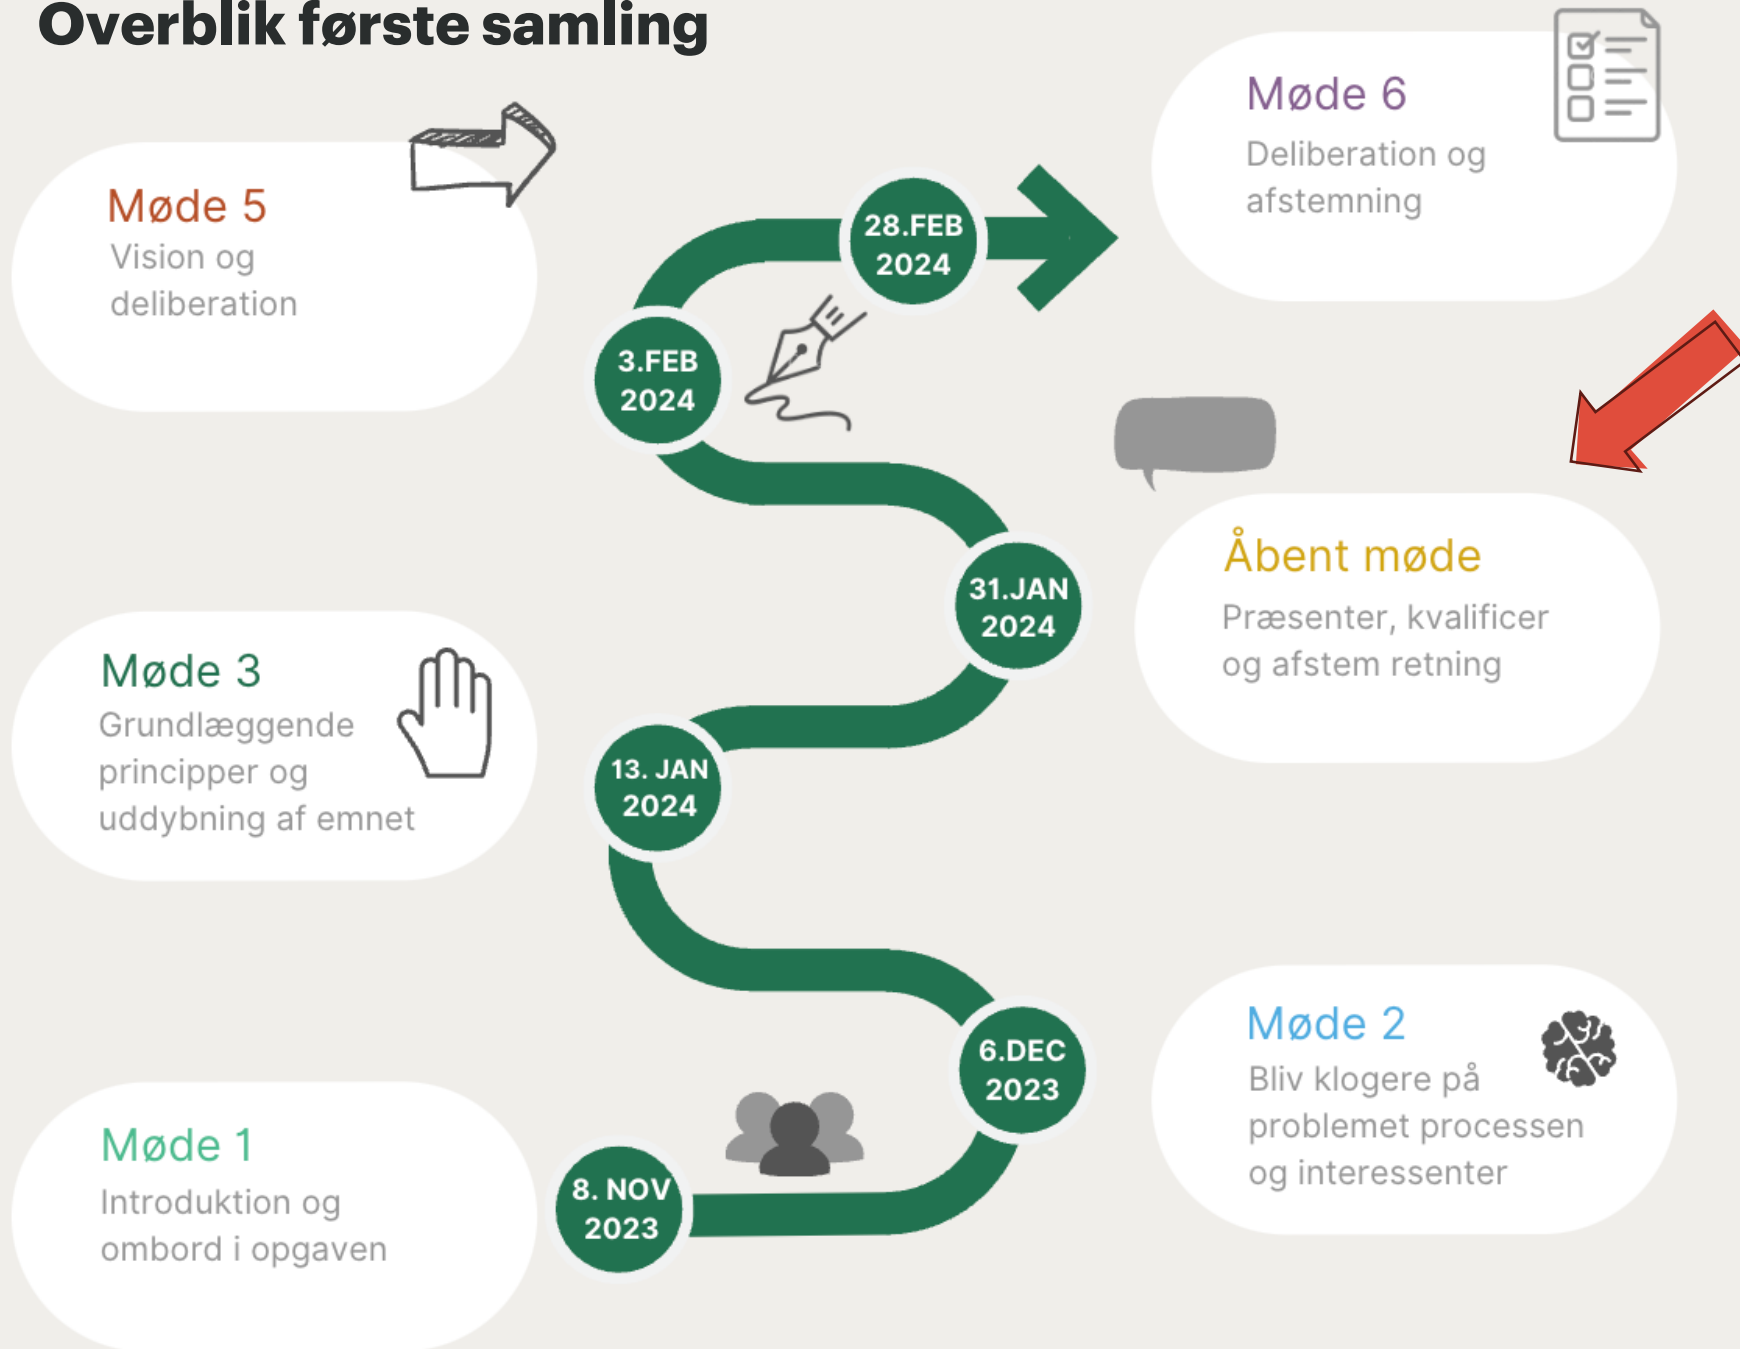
Overblik første samling

Møde 6
Deliberation og afstemning

28.FEB 2024

Møde 5
Vision og deliberation

3.FEB 2024

Åbent møde
Præsenter, kvalificer og afstem retning

31.JAN 2024

Møde 3
Grundlæggende principper og uddybning af emnet

13. JAN 2024

6.DEC 2023

Møde 2
Bliv klogere på problemet processen og interessenter

8. NOV 2023

Møde 1
Introduktion og ombord i opgaven